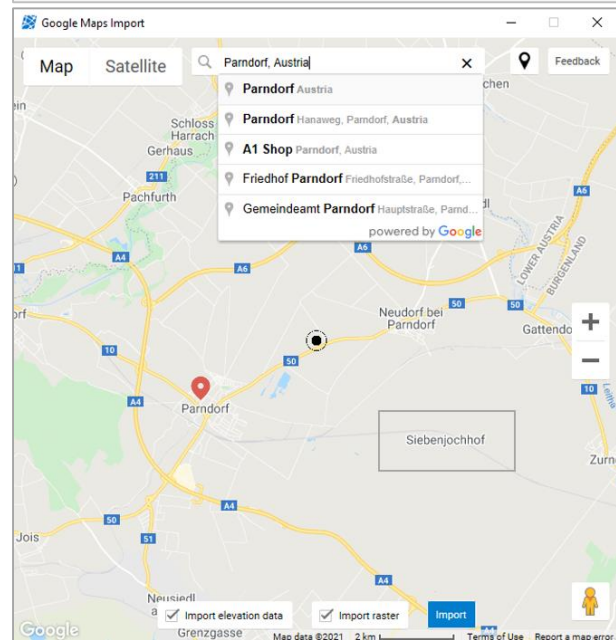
Google Maps Import

Map Satellite

Parndorf, Austria

Feedback

Parndorf Austria

Parndorf Hanaweg, Parndorf, Austria

A1 Shop Parndorf, Austria

Friedhof Parndorf Friedhofstraße, Parndorf,...

Gemeindeamt Parndorf Hauptstraße, Parnd...

powered by Google

Schloss Harrach

Gerhaus

211

Pachfurth

A4

A6

A6

chen

LOWER AUSTRIA

BURGENLAND

50

Neudorf bei Parndorf

Gattendo

10

50

A4

Parndorf

Siebenjochhof

Zurn

A4

Jois

51

A4

Neusiedl

Google

Import elevation data

Import raster

Import

Grenzgasse

Map data ©2021 2 km

Terms of Use

Report a map error